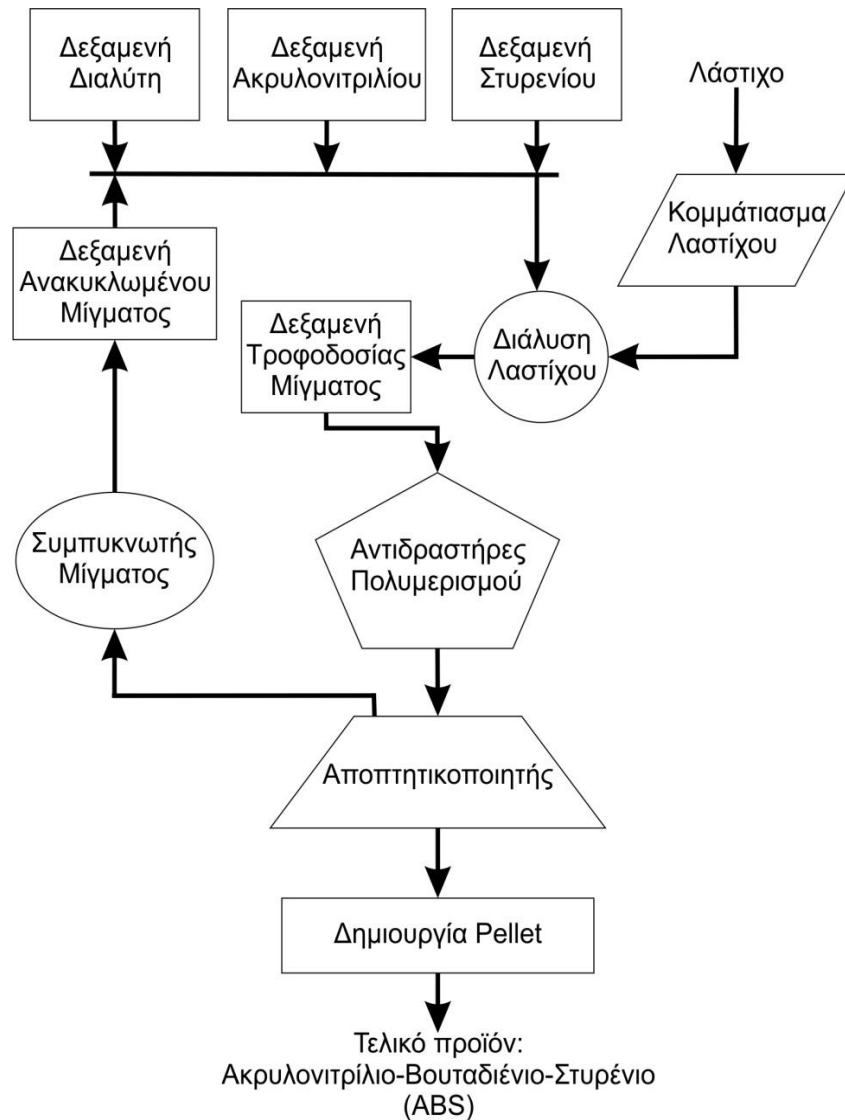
Δεξαμενή Διαλύτη

Δεξαμενή Ακρυλονιτριλίου

Δεξαμενή Στυρενίου

Λάστιχο

Κομμάτιασμα Λαστίχου

Δεξαμενή Ανακυκλωμένου Μίγματος

Δεξαμενή Τροφοδοσίας Μίγματος

Διάλυση Λαστίχου

Συμπυκνωτής Μίγματος

Αντιδραστήρες Πολυμερισμού

Αποπτητικοποιητής

Δημιουργία Pellet

Τελικό προϊόν: Ακρυλονιτρίλιο-Βουταδιένιο-Στυρένιο (ABS)